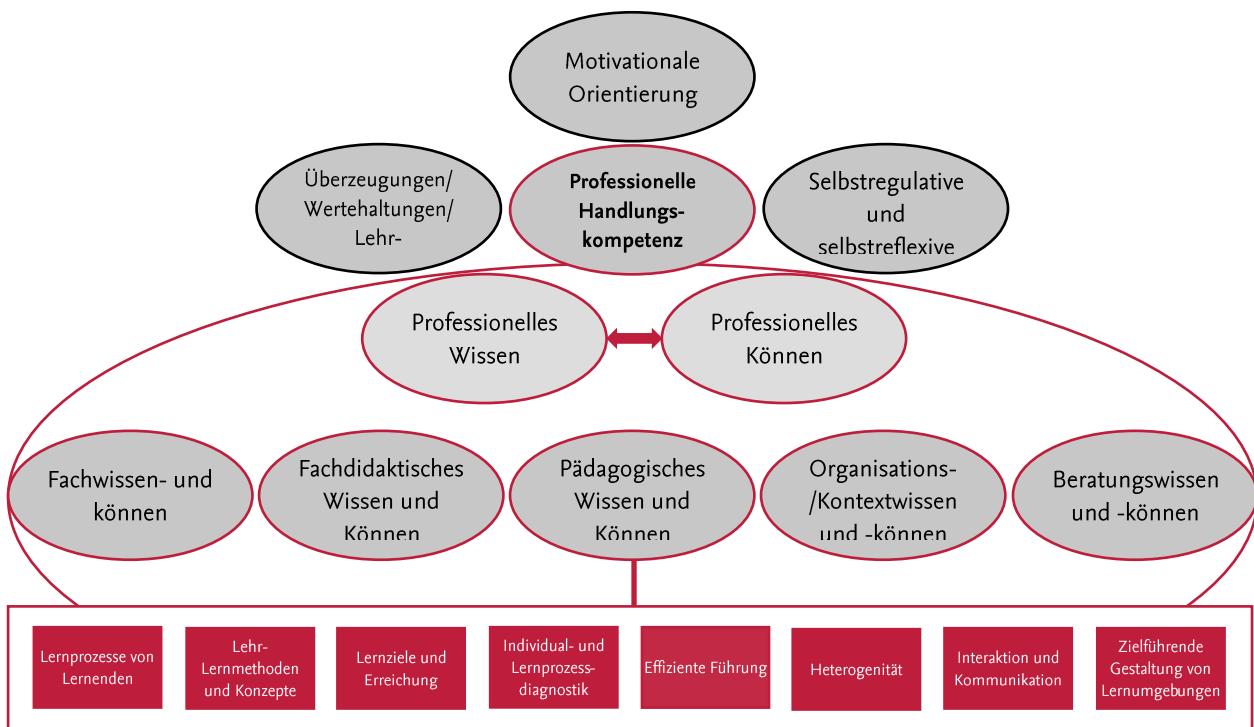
Motivationale Orientierung

Überzeugungen/ Wertehaltungen/ Lehr-

Professionelle Handlungskompetenz

Selbstregulative und selbstreflexive

Professionelles Wissen

Professionelles Können

Fachwissen- und können

Fachdidaktisches Wissen und Können

Pädagogisches Wissen und Können

Organisations-/Kontextwissen und -können

Beratungswissen und -können

Lernprozesse von Lernenden

Lehr-Lernmethoden und Konzepte

Lernziele und Erreichung

Individual- und Lernprozessdiagnostik

Effiziente Führung

Heterogenität

Interaktion und Kommunikation

Zielführende Gestaltung von Lernumgebungen